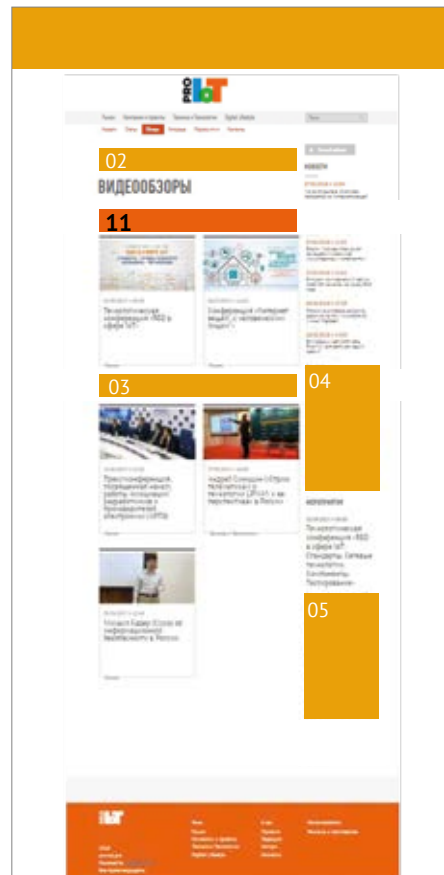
PRO IoT

02

ВИДЕООБЗОРЫ

11

Технологическая конференция «RED в сфере IoT»

Конференция «Интернет вещей, с человеческим лицом»

03

04

Пресс-конференция, посвященная началу работы Ассоциации...

Андрей Олещук (НПО «...»)

НОВОСТИ

МЕРОПРИЯТИЯ

Технологическая конференция «RED в сфере IoT. Стандарты. Сетевые технологии. Сообщество. Тестирование»

Михаил Кадер (Cisco) об информационной безопасности в России

05